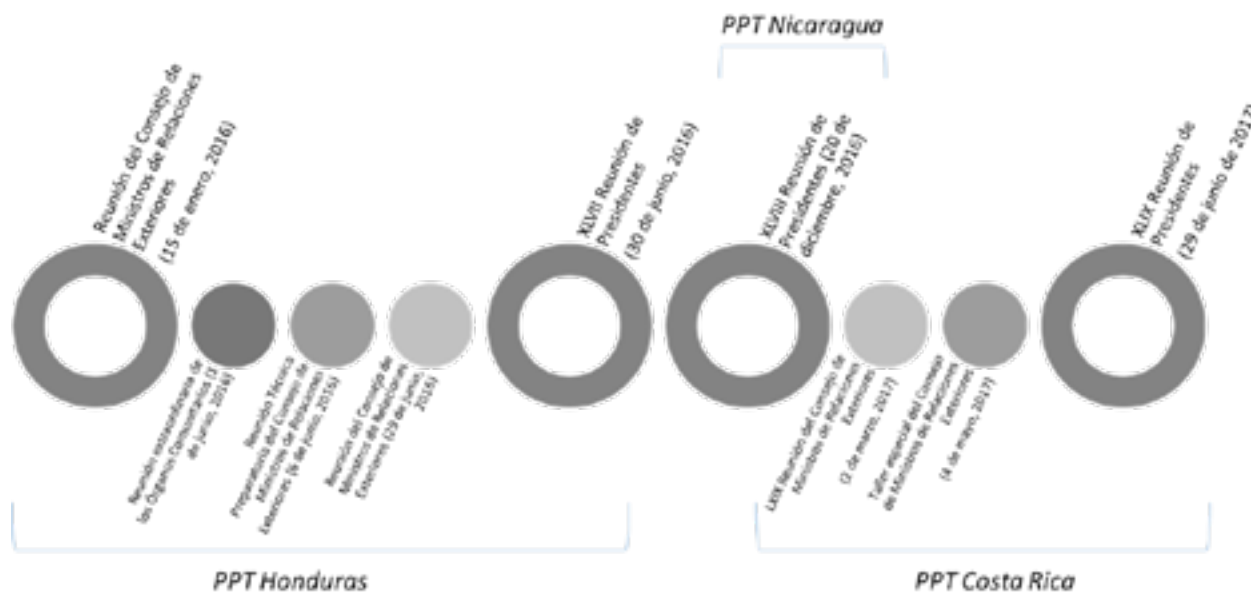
PPT Nicaragua

Reunión del Consejo de Ministros de Relaciones Exteriores (15 de enero, 2016)

Reunión extraordinaria de los Órganos Comunitarios (3 de junio, 2016)

Reunión Técnica Preparatoria del Consejo de Ministros de Relaciones Exteriores (6 de junio, 2016)

Reunión del Consejo de Ministros de Relaciones Exteriores (29 de junio, 2016)

XLVII Reunión de Presidentes (30 de junio, 2016)

XLVIII Reunión de Presidentes (20 de diciembre, 2016)

LXIX Reunión del Consejo de Ministros de Relaciones Exteriores (2 de marzo, 2017)

Taller especial del Consejo de Ministros de Relaciones Exteriores (4 de mayo, 2017)

XLIX Reunión de Presidentes (29 de junio de 2017)

PPT Honduras

PPT Costa Rica